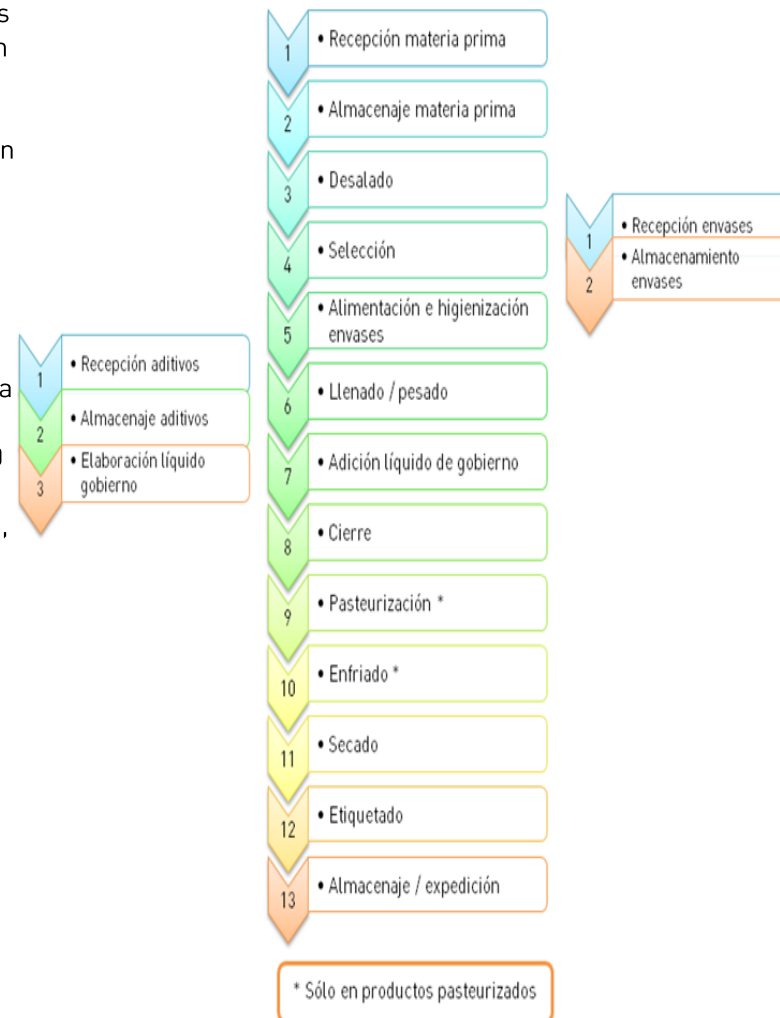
s
n

n

a
n
,

1 • Recepción materia prima
2 • Almacenaje materia prima
3 • Desalado
4 • Selección
5 • Alimentación e higienización envases
6 • Llenado / pesado
7 • Adición líquido de gobierno
8 • Cierre
9 • Pasteurización *
10 • Enfriado *
11 • Secado
12 • Etiquetado
13 • Almacenaje / expedición

1 • Recepción envases
2 • Almacenamiento envases

1 • Recepción aditivos
2 • Almacenaje aditivos
3 • Elaboración líquido gobierno

* Sólo en productos pasteurizados